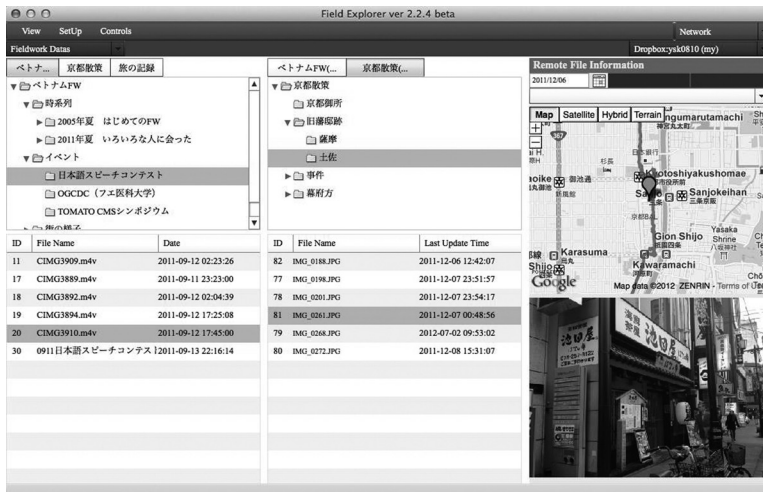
Field Explorer ver 2.2.4 beta

View SetUp Controls

Network

Fieldwork Datas

Dropbox:ysk0810 (my)

ベトナ... 京都散策 旅の記録

ベトナムFW
時系列
2005年夏 はじめてのFW
2011年夏 いろいろな人に会った
イベント
日本語スピーチコンテスト
OGCDC (フエ医科大学)
TOMATO CMSシンポジウム

| ID | File Name | Date |
|---|---|---|
| 11 | CIMG3909.m4v | 2011-09-12 02:23:26 |
| 17 | CIMG3889.m4v | 2011-09-11 23:23:00 |
| 18 | CIMG3892.m4v | 2011-09-12 02:04:39 |
| 19 | CIMG3894.m4v | 2011-09-12 17:25:08 |
| 20 | CIMG3910.m4v | 2011-09-12 17:45:00 |
| 30 | 0911日本語スピーチコンテス | 2011-09-13 22:16:14 |

ベトナムFW(... 京都散策(...

京都散策
京都御所
旧藩邸跡
薩摩
土佐
事件
幕府方

| ID | File Name | Last Update Time |
|---|---|---|
| 82 | IMG_0188.JPG | 2011-12-06 12:42:07 |
| 77 | IMG_0198.JPG | 2011-12-07 23:51:57 |
| 78 | IMG_0201.JPG | 2011-12-07 23:54:17 |
| 81 | IMG_0261.JPG | 2011-12-07 00:48:56 |
| 79 | IMG_0268.JPG | 2012-07-02 09:53:02 |
| 80 | IMG_0272.JPG | 2011-12-08 15:31:07 |

Remote File Information

2011/12/06

Map Satellite Hybrid Terrain

ngumarutamachi
Kotoshiyakushomae
Sanjokeihan
三条京阪
Gion Shijo
Karasuma
Kawaramachi
河原町
Google
Map data ©2012 ZENRIN - Terms of